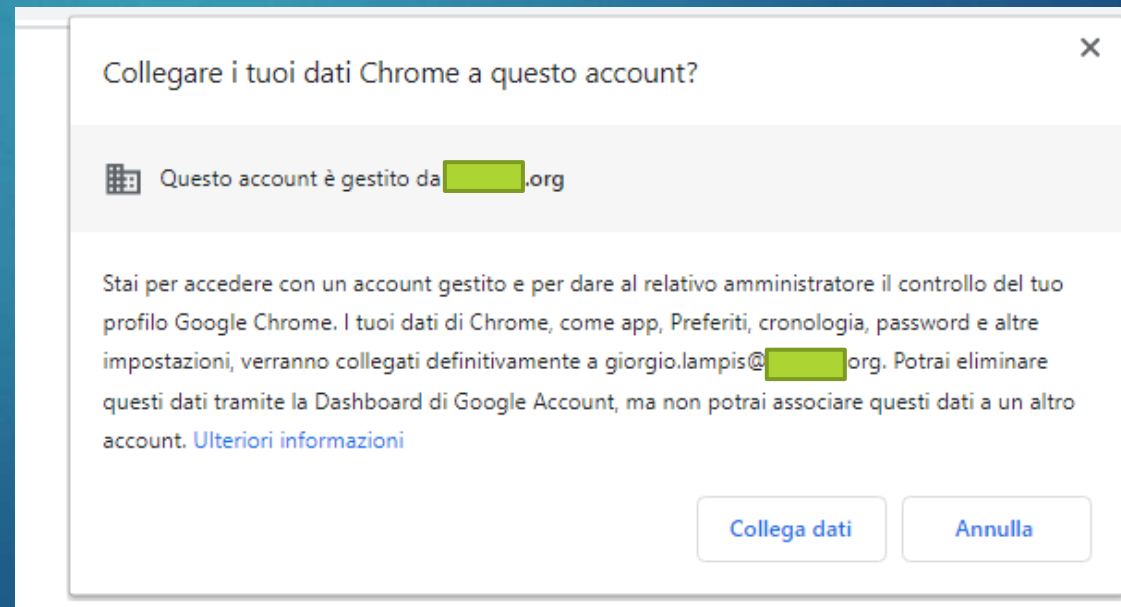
Collegare i tuoi dati Chrome a questo account?

×

Questo account è gestito da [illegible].org

Stai per accedere con un account gestito e per dare al relativo amministratore il controllo del tuo profilo Google Chrome. I tuoi dati di Chrome, come app, Preferiti, cronologia, password e altre impostazioni, verranno collegati definitivamente a giorgio.lampis@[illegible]org. Potrai eliminare questi dati tramite la Dashboard di Google Account, ma non potrai associare questi dati a un altro account. Ulteriori informazioni

Collega dati

Annulla